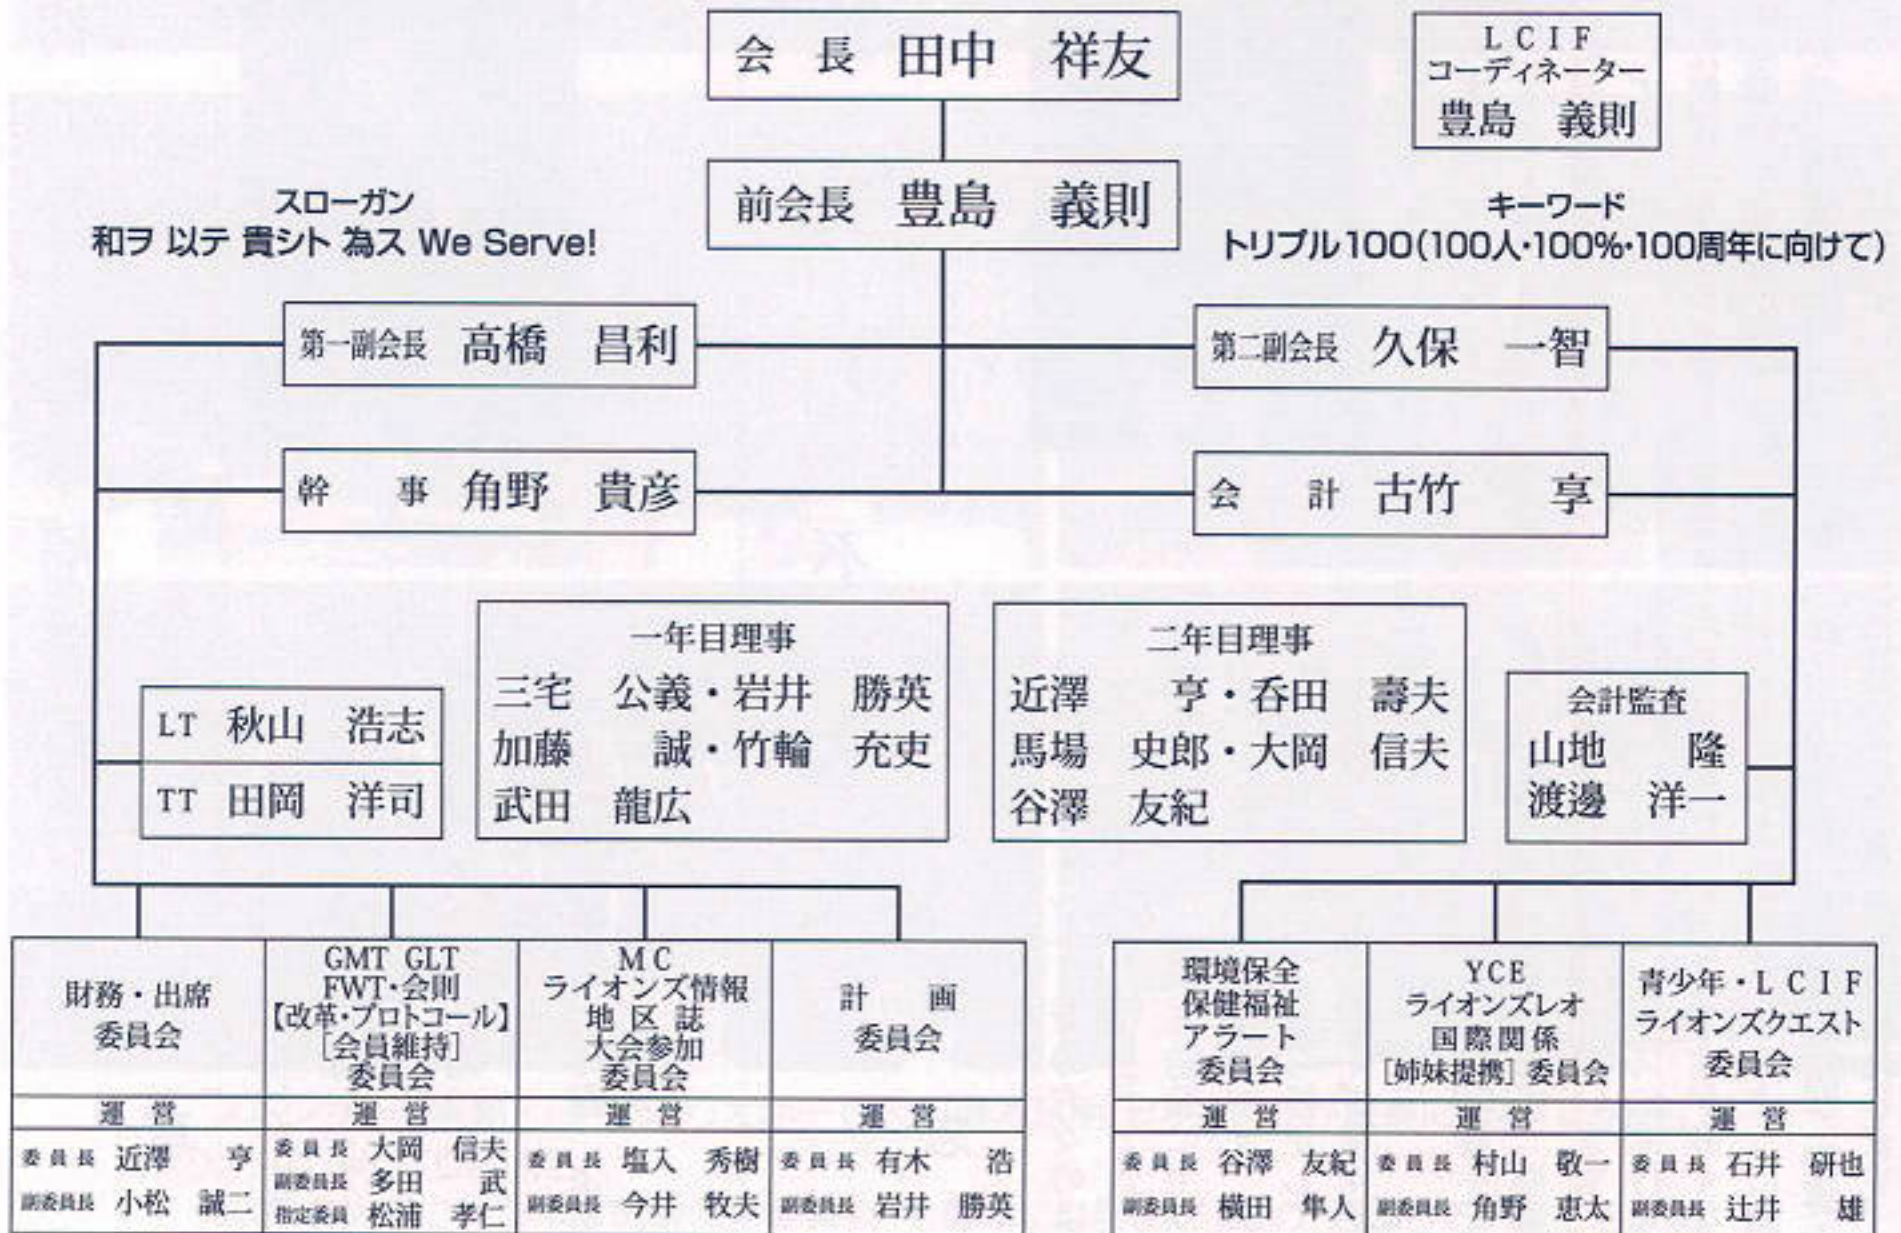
会長 田中 祥友

LCIF
コーディネーター
豊島 義則

前会長 豊島 義則

スローガン
和ヲ 以テ 貴シト 為ス We Serve!

キーワード
トリプル100(100人·100%·100周年に向けて)

第一副会長 高橋 昌利

第二副会長 久保 一智

幹事 角野 貴彦

会計 古竹 享

LT 秋山 浩志
TT 田岡 洋司

一年目理事
三宅 公義・岩井 勝英
加藤 誠・竹輪 充史
武田 龍広

二年目理事
近澤 亨・呑田 壽夫
馬場 史郎・大岡 信夫
谷澤 友紀

会計監査
山地 隆
渡邊 洋一

| 財務・出席 委員会 | GMT GLT FWT·会則【改革·プロトコール】[会員維持] 委員会 | MC ライオンズ情報 地区誌 大会参加 委員会 | 計画 委員会 |
|---|---|---|---|
| 運営 | 運営 | 運営 | 運営 |
| 委員長 近澤 亨 副委員長 小松 誠二 | 委員長 大岡 信夫 副委員長 多田 武 指定委員 松浦 孝仁 | 委員長 塩入 秀樹 副委員長 今井 牧夫 | 委員長 有木 浩 副委員長 岩井 勝英 |

| 環境保全 保健福祉 アラート 委員会 | YCE ライオンズレオ 国際関係 [姉妹提携] 委員会 | 青少年・LCIF ライオンズクエスト 委員会 |
|---|---|---|
| 運営 | 運営 | 運営 |
| 委員長 谷澤 友紀 副委員長 横田 隼人 | 委員長 村山 敬一 副委員長 角野 恵太 | 委員長 石井 研也 副委員長 辻井 雄 |